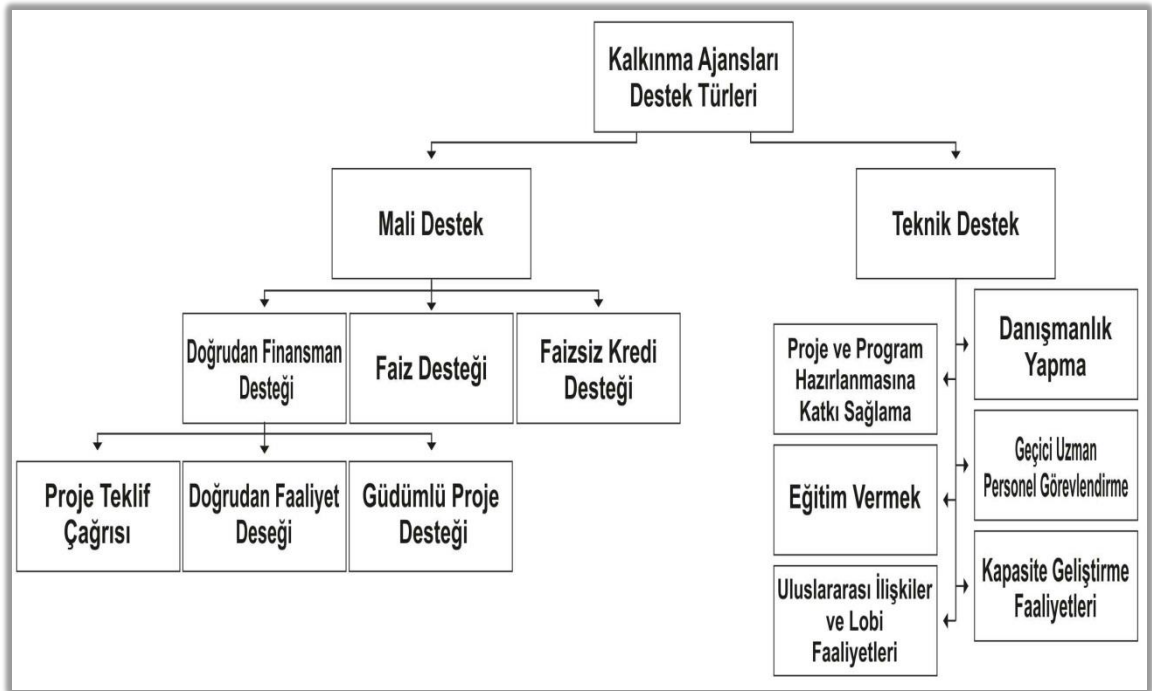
Kalkınma Ajansları Destek Türleri

Mali Destek

Teknik Destek

Doğrudan Finansman Desteği

Faiz Desteği

Faizsiz Kredi Desteği

Proje Teklif Çağrısı

Doğrudan Faaliyet Deseği

Güdümlü Proje Desteği

Proje ve Program Hazırlanmasına Katkı Sağlama

Danışmanlık Yapma

Eğitim Vermek

Geçici Uzman Personel Görevlendirme

Uluslararası İlişkiler ve Lobi Faaliyetleri

Kapasite Geliştirme Faaliyetleri